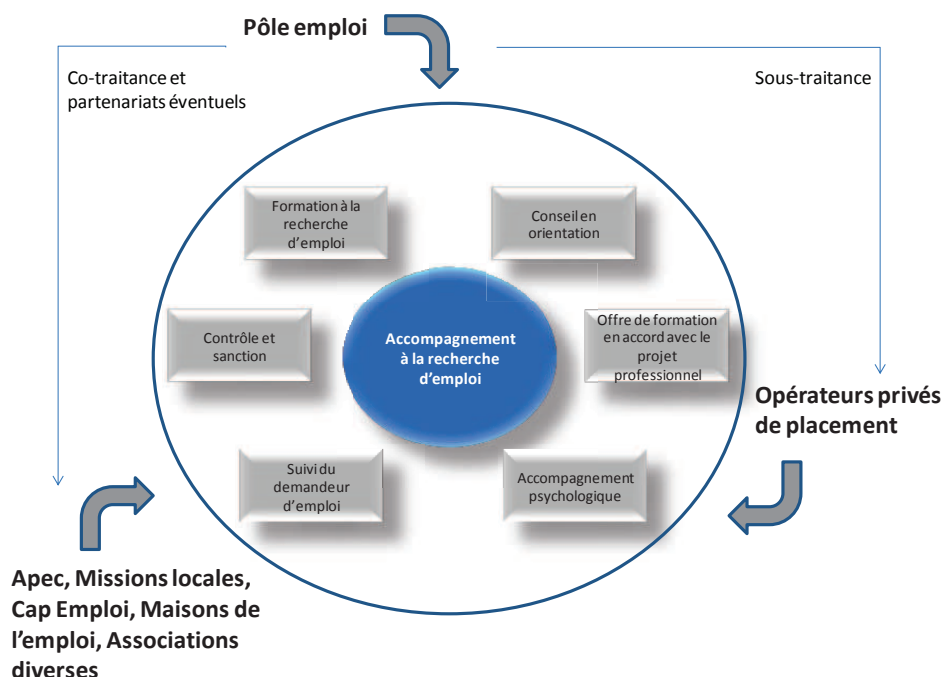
Pôle emploi

Co-traitance et partenariats éventuels

Sous-traitance

Formation à la recherche d'emploi

Conseil en orientation

Contrôle et sanction

Accompagnement à la recherche d'emploi

Offre de formation en accord avec le projet professionnel

Suivi du demandeur d'emploi

Accompagnement psychologique

Opérateurs privés de placement

Apec, Missions locales, Cap Emploi, Maisons de l'emploi, Associations diverses